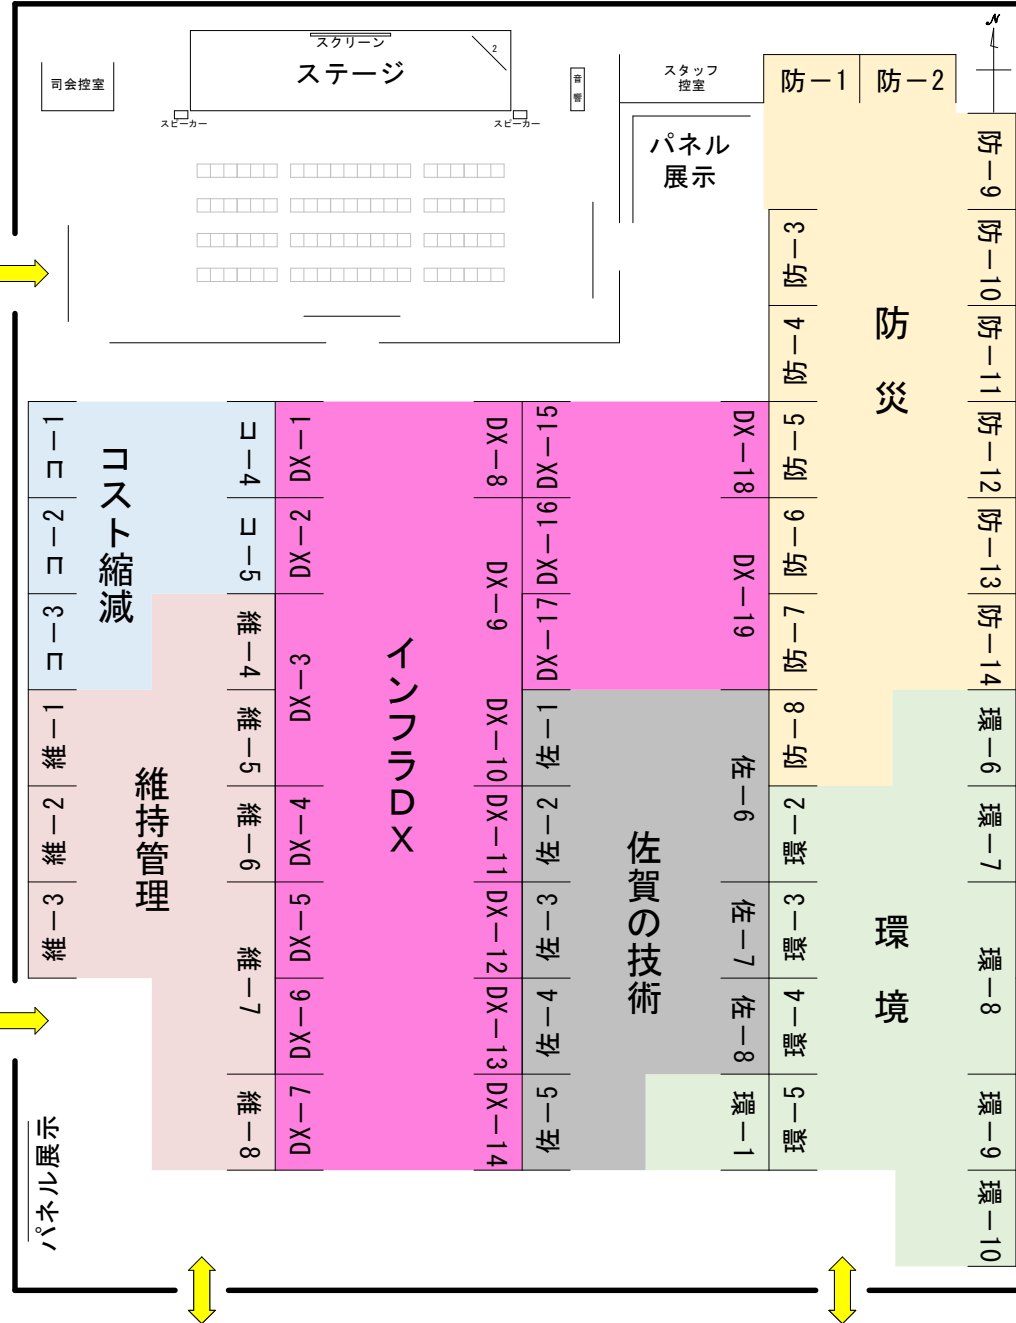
スクリーン
ステージ
2
司会控室
音響
スピーカー
スピーカー
スタッフ
控室
パネル
展示
防－1
防－2
N
防－9
防－10
防－11
防－12
防－13
防－14
防－3
防－4
防－5
防－6
防－7
防－8
防
災
コ－1
コ－2
コ－3
コスト縮減
コ－4
コ－5
DX－1
DX－2
DX－3
DX－4
DX－5
DX－6
DX－7
DX－8
DX－9
DX－10
DX－11
DX－12
DX－13
DX－14
DX－15
DX－16
DX－17
DX－18
DX－19
インフラDX
維－1
維－2
維－3
維持管理
維－4
維－5
維－6
維－7
維－8
佐－1
佐－2
佐－3
佐－4
佐－5
佐賀の技術
佐－6
佐－7
佐－8
環－1
環－2
環－3
環－4
環－5
環
境
環－6
環－7
環－8
環－9
環－10
パネル展示